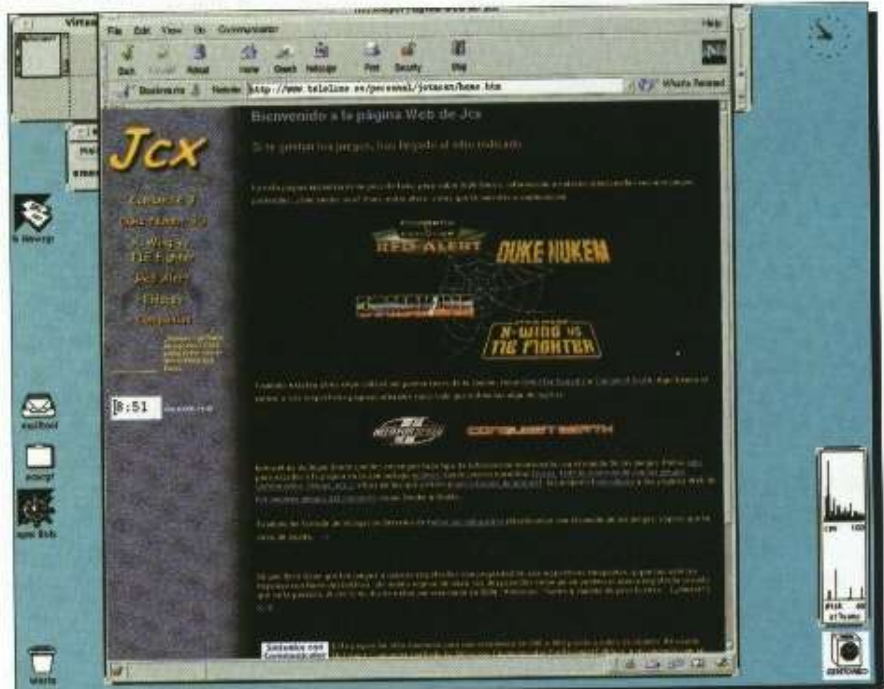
Virtua

File Edit View Go Communicator

Help

Back Forward Reload Home Search Netscape Print Security Stop

Bookmarks Netsite: http://www.teleline.es/personal/jcxacan/home.htm

What's Related

Jcx

Bienvenido a la página Web de Jcx

Si te gustan los juegos, has llegado al sitio indicado

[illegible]

RED ALERT

DUKE NUKEM

X-WING vs TIE FIGHTER

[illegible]

CONQUEST EARTH

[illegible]

8:51

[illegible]

mailbox

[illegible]